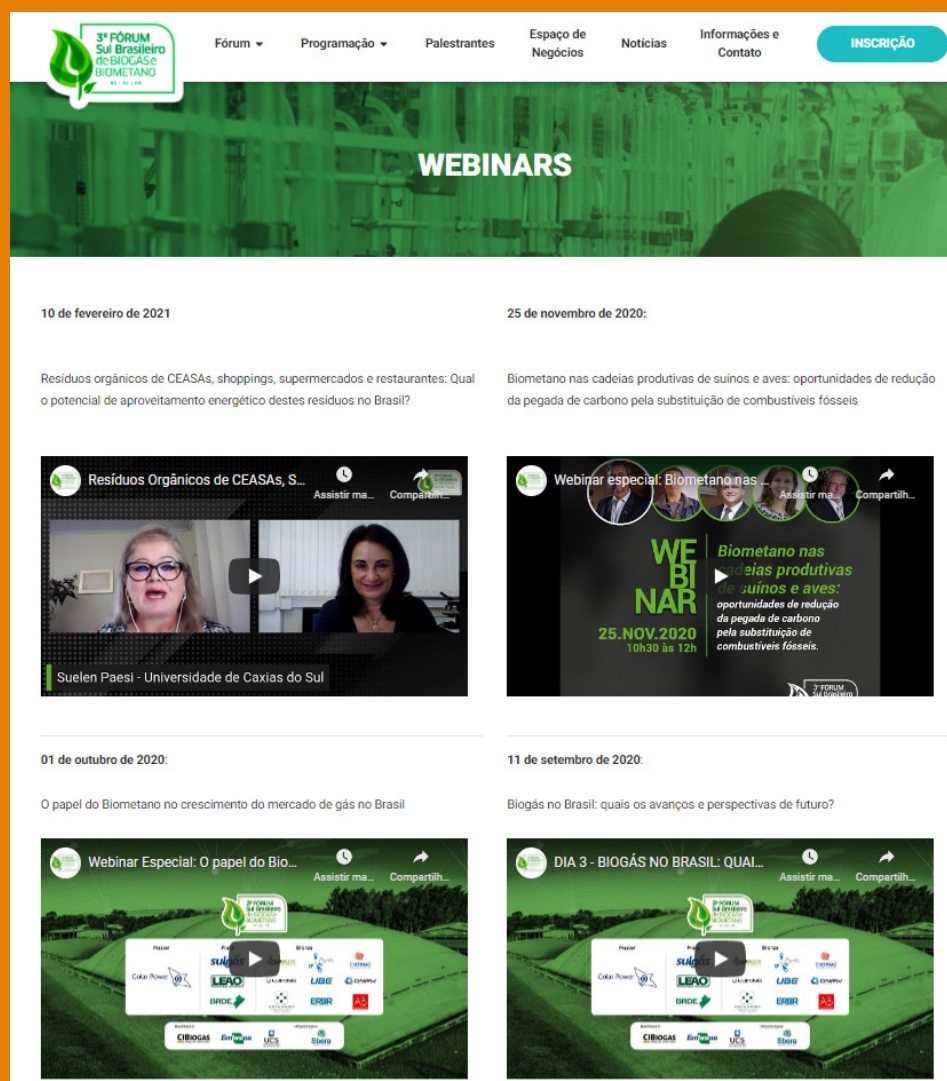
3º FÓRUM Sul Brasileiro de BIOGÁS e BIOMETANO

Fórum ▾ Programação ▾ Palestrantes Espaço de Negócios Notícias Informações e Contato INSCRIÇÃO

WEBINARS

10 de fevereiro de 2021

Resíduos orgânicos de CEASAs, shoppings, supermercados e restaurantes: Qual o potencial de aproveitamento energético destes resíduos no Brasil?

Resíduos Orgânicos de CEASAs, S... Assistir ma... Compartilh...

Suelen Paesi - Universidade de Caxias do Sul

25 de novembro de 2020:

Biometano nas cadeias produtivas de suínos e aves: oportunidades de redução da pegada de carbono pela substituição de combustíveis fósseis

Webinar especial: Biometano nas ... Assistir ma... Compartilh...

WEBINAR Biometano nas cadeias produtivas de suínos e aves: oportunidades de redução da pegada de carbono pela substituição de combustíveis fósseis.

25.NOV.2020 10h30 às 12h

01 de outubro de 2020:

O papel do Biometano no crescimento do mercado de gás no Brasil

Webinar Especial: O papel do Bio... Assistir ma... Compartilh...

11 de setembro de 2020:

Biogás no Brasil: quais os avanços e perspectivas de futuro?

DIA 3 - BIOGÁS NO BRASIL: QUAI... Assistir ma... Compartilh...